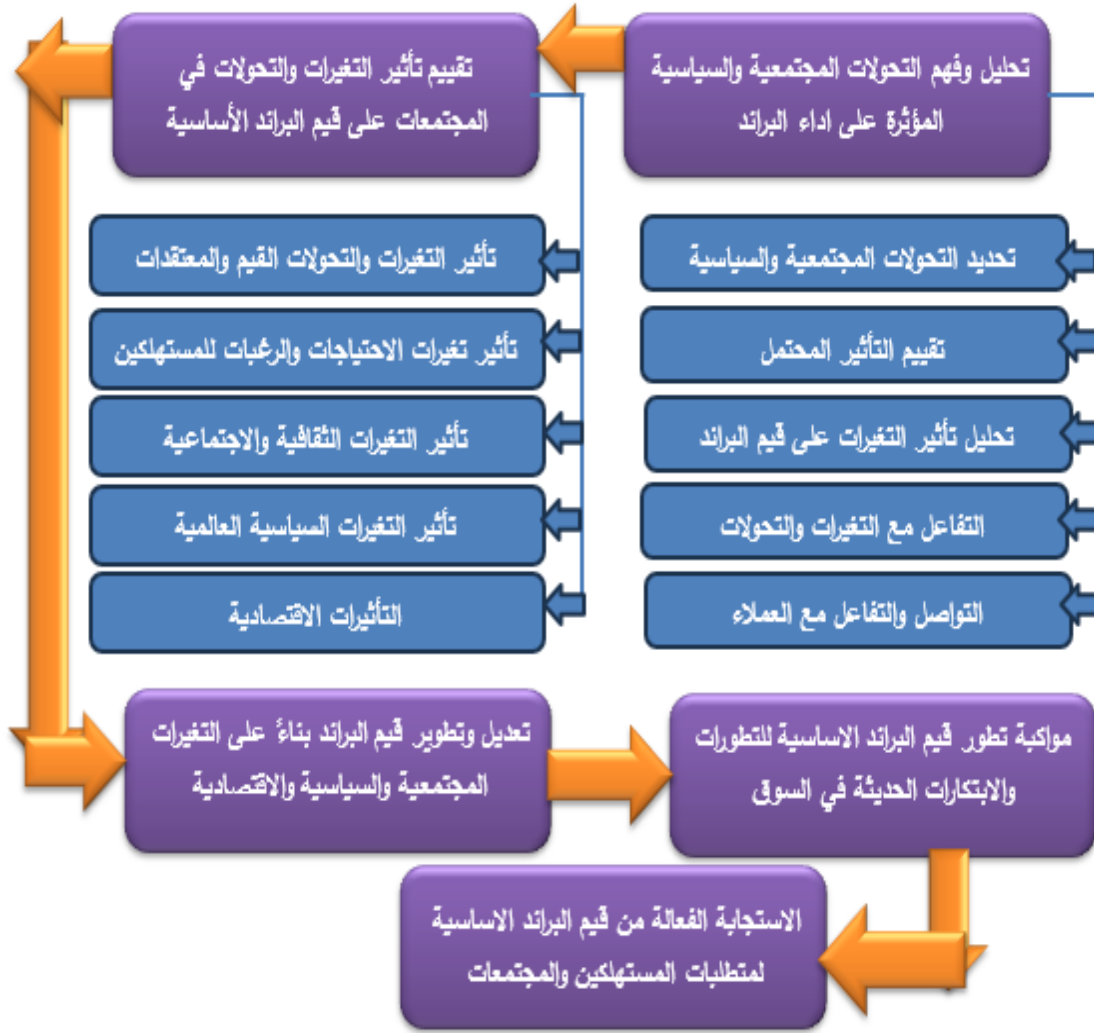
تحليل وفهم التحولات المجتمعية والسياسية المؤثرة على اداء البراند

تقييم تأثير التغيرات والتحولات في المجتمعات على قيم البراند الأساسية

تحديد التحولات المجتمعية والسياسية

تقييم التأثير المحتمل

تحليل تأثير التغيرات على قيم البراند

التفاعل مع التغيرات والتحولات

التواصل والتفاعل مع العملاء

تأثير التغيرات والتحولات القيم والمعتقدات

تأثير تغيرات الاحتياجات والرغبات للمستهلكين

تأثير التغيرات الثقافية والاجتماعية

تأثير التغيرات السياسية العالمية

التأثيرات الاقتصادية

تعديل وتطوير قيم البراند بناءً على التغيرات المجتمعية والسياسية والاقتصادية

مواكبة تطور قيم البراند الاساسية للتطورات والابتكارات الحديثة في السوق

الاستجابة الفعالة من قيم البراند الاساسية لمتطلبات المستهلكين والمجتمعات